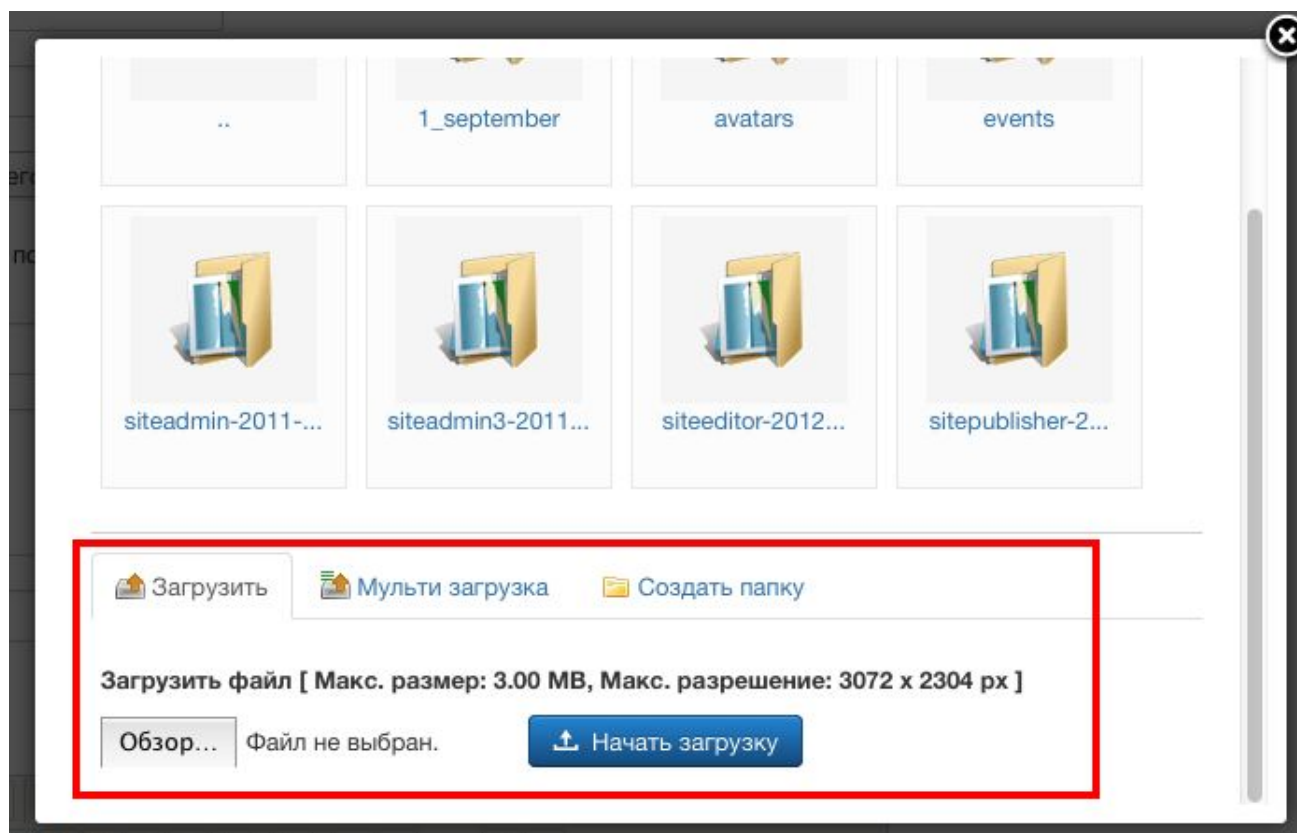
..

1_september

avatars

events

siteadmin-2011-...

siteadmin3-2011...

siteeditor-2012...

sitepublisher-2...

Загрузить

Мульти загрузка

Создать папку

Загрузить файл [ Макс. размер: 3.00 MB, Макс. разрешение: 3072 x 2304 px ]

Обзор...

Файл не выбран.

Начать загрузку